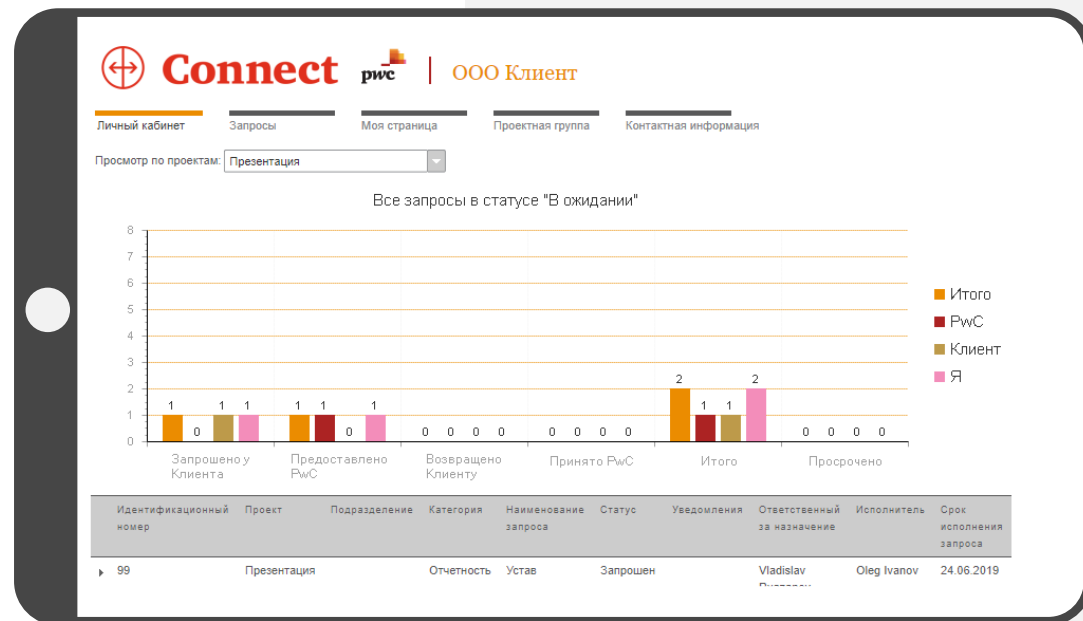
Connect pwc | ООО Клиент

Личный кабинет Запросы Моя страница Проектная группа Контактная информация

Просмотр по проектам: Презентация

Все запросы в статусе "В ожидании"

8
7
6
5
4
3
2
1
0

1 0 1 1 | 1 1 0 1 | 0 0 0 0 | 0 0 0 0 | 2 1 1 2 | 0 0 0 0

Запрошено у Клиента | Предоставлено PwC | Возвращено Клиенту | Принято PwC | Итого | Просрочено

Итого
PwC
Клиент
Я

| Идентификационный номер | Проект | Подразделение | Категория | Наименование запроса | Статус | Уведомления | Ответственный за назначение | Исполнитель | Срок исполнения запроса |
|---|---|---|---|---|---|---|---|---|---|
| 99 | Презентация | | Отчетность | Устав | Запрошен | | Vladislav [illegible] | Oleg Ivanov | 24.06.2019 |